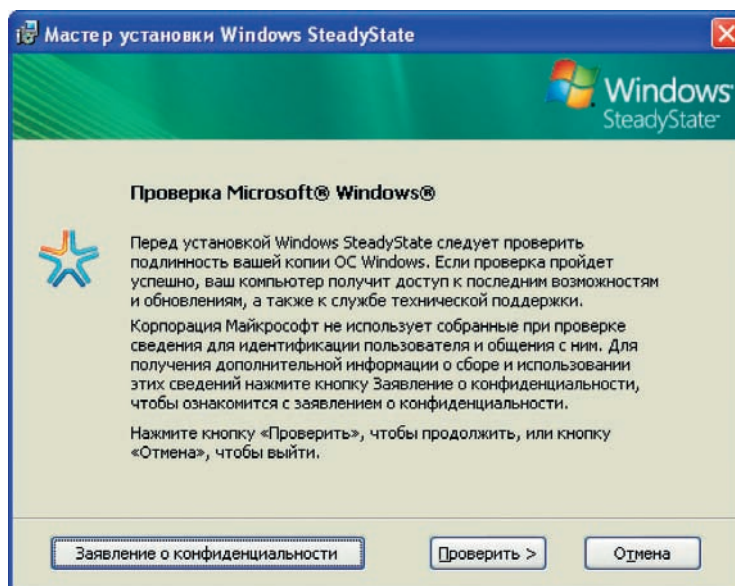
Мастер установки Windows SteadyState

Windows SteadyState

Проверка Microsoft® Windows®

Перед установкой Windows SteadyState следует проверить подлинность вашей копии ОС Windows. Если проверка пройдет успешно, ваш компьютер получит доступ к последним возможностям и обновлениям, а также к службе технической поддержки.

Корпорация Майкрософт не использует собранные при проверке сведения для идентификации пользователя и общения с ним. Для получения дополнительной информации о сборе и использовании этих сведений нажмите кнопку Заявление о конфиденциальности, чтобы ознакомится с заявлением о конфиденциальности.

Нажмите кнопку «Проверить», чтобы продолжить, или кнопку «Отмена», чтобы выйти.

Заявление о конфиденциальности

Проверить >

Отмена